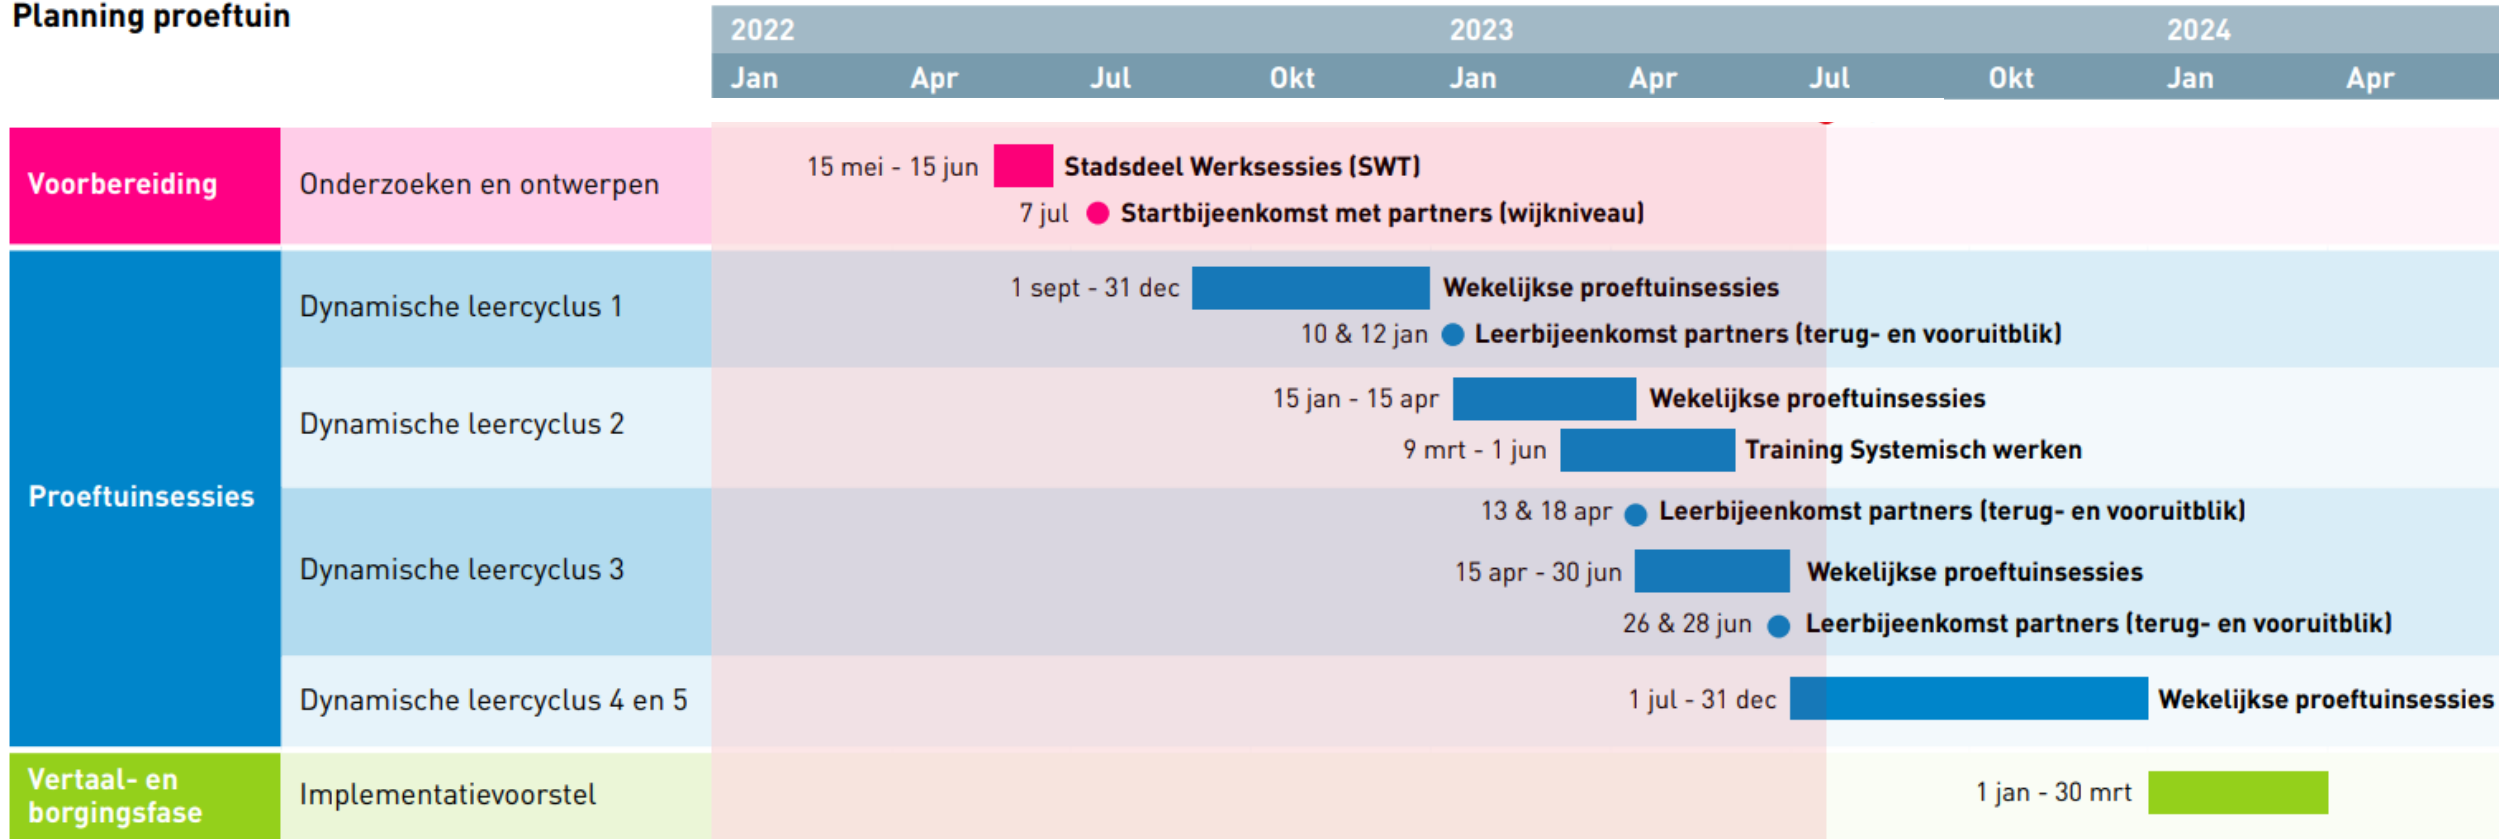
Planning proeftuin

| | | 2022 | | | | 2023 | | | | 2024 | |
|---|---|---|---|---|---|---|---|---|---|---|---|
| | | Jan | Apr | Jul | Okt | Jan | Apr | Jul | Okt | Jan | Apr |

Voorbereiding
Onderzoeken en ontwerpen
15 mei - 15 jun Stadsdeel Werksessies (SWT)
7 jul Startbijeenkomst met partners (wijkniveau)

Proeftuinsessies
Dynamische leercyclus 1
1 sept - 31 dec Wekelijkse proeftuinsessies
10 & 12 jan Leerbijeenkomst partners (terug- en vooruitblik)

Dynamische leercyclus 2
15 jan - 15 apr Wekelijkse proeftuinsessies
9 mrt - 1 jun Training Systemisch werken

Dynamische leercyclus 3
13 & 18 apr Leerbijeenkomst partners (terug- en vooruitblik)
15 apr - 30 jun Wekelijkse proeftuinsessies
26 & 28 jun Leerbijeenkomst partners (terug- en vooruitblik)

Dynamische leercyclus 4 en 5
1 jul - 31 dec Wekelijkse proeftuinsessies

Vertaal- en borgingsfase
Implementatievoorstel
1 jan - 30 mrt